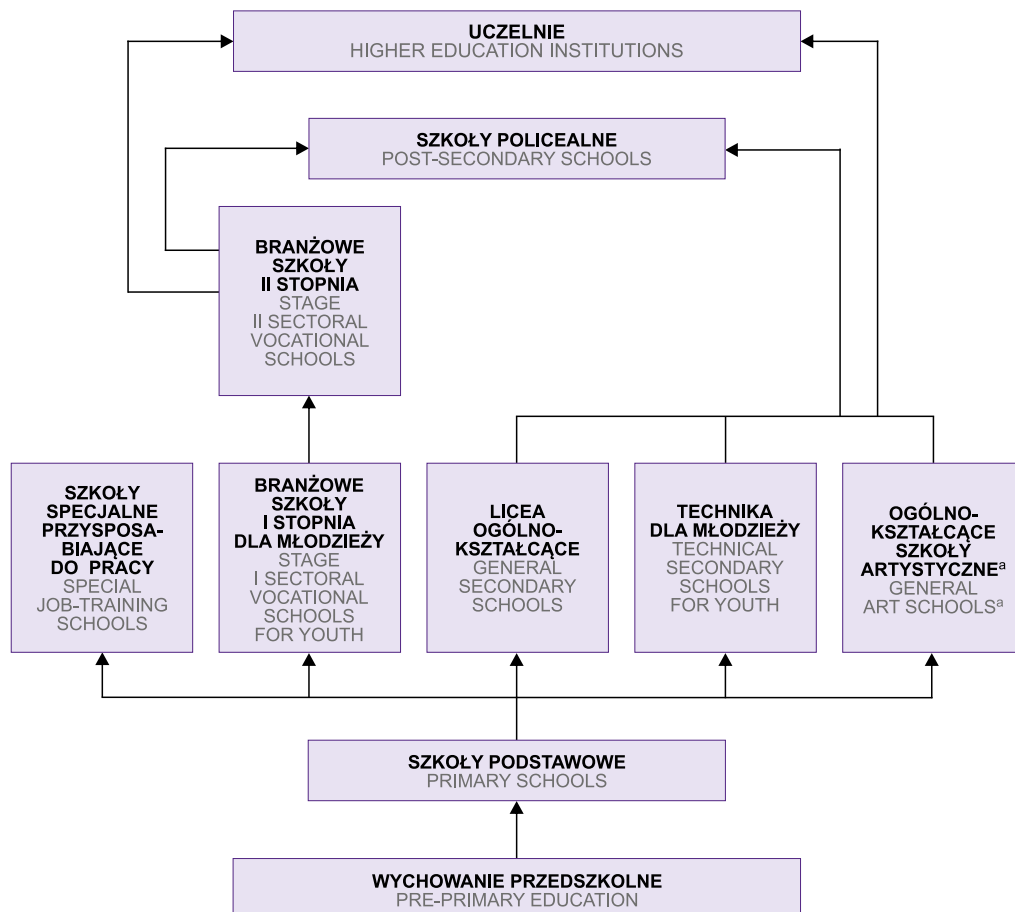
UCZELNIE
HIGHER EDUCATION INSTITUTIONS

SZKOŁY POLICEALNE
POST-SECONDARY SCHOOLS

BRANŻOWE SZKOŁY II STOPNIA
STAGE II SECTORAL VOCATIONAL SCHOOLS

SZKOŁY SPECJALNE PRZYSPOSABIAJĄCE DO PRACY
SPECIAL JOB-TRAINING SCHOOLS

BRANŻOWE SZKOŁY I STOPNIA DLA MŁODZIEŻY
STAGE I SECTORAL VOCATIONAL SCHOOLS FOR YOUTH

LICEA OGÓLNOKSZTAŁCĄCE
GENERAL SECONDARY SCHOOLS

TECHNIKA DLA MŁODZIEŻY
TECHNICAL SECONDARY SCHOOLS FOR YOUTH

OGÓLNOKSZTAŁCĄCE SZKOŁY ARTYSTYCZNE$^{a}$
GENERAL ART SCHOOLS$^{a}$

SZKOŁY PODSTAWOWE
PRIMARY SCHOOLS

WYCHOWANIE PRZEDSZKOLNE
PRE-PRIMARY EDUCATION